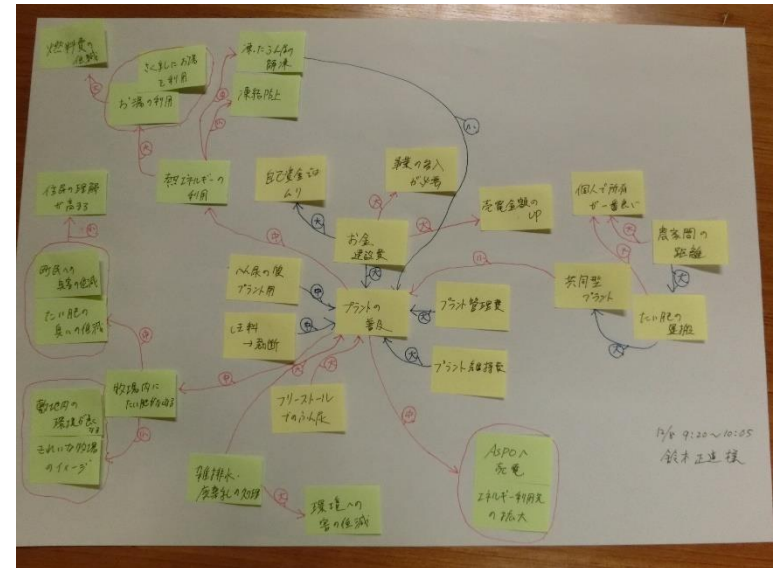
燃料費の低減

さましたお湯を利用

お湯の利用

凍ったふん尿の解凍

凍結防止

熱エネルギーの利用

自己資金0円より

事業の導入が少ない

売電金額のUP

個人で所有が一番良い

農家間の距離

住民の理解が高まる

町民への負担の低減

たい肥の臭いの低減

お金、建設費

以上の規模プラント別

プラントの普及

プラント管理費

共同型プラント

たい肥の運搬

しき料→高騰

プラント維持費

牧場内にたい肥がある

フリーストールでのふん尿

敷地内の環境が良くなる

きれいな牧場のイメージ

雑排水、廃棄乳の処理

環境への害の低減

ASPOへ売電

エネルギー利用支の拡大

12/6 9:20～10:05
鈴木正進 様